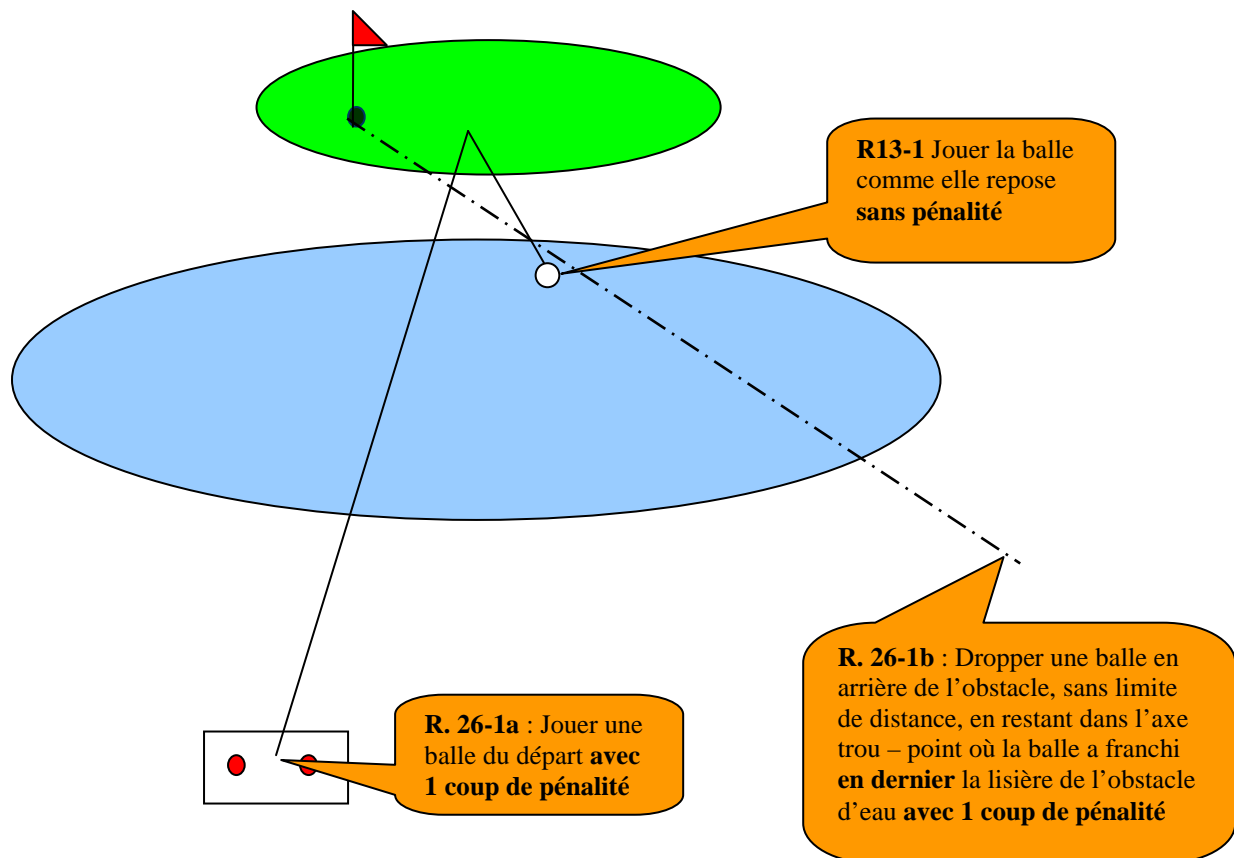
**R13-1** Jouer la balle comme elle repose **sans pénalité**

**R. 26-1b** : Dropper une balle en arrière de l'obstacle, sans limite de distance, en restant dans l'axe trou – point où la balle a franchi **en dernier** la lisière de l'obstacle d'eau **avec 1 coup de pénalité**

**R. 26-1a** : Jouer une balle du départ **avec 1 coup de pénalité**